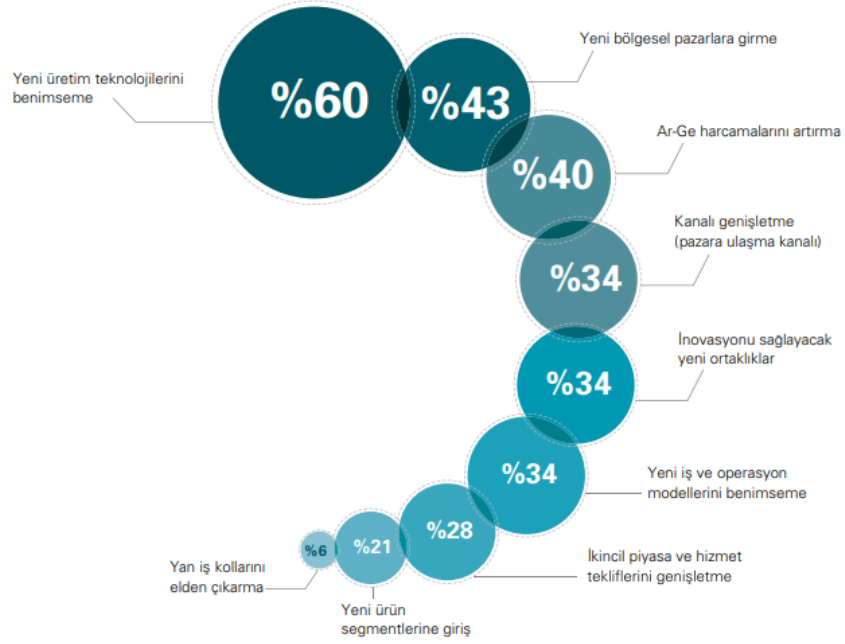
Yeni üretim teknolojilerini benimseme

%60

%43

Yeni bölgesel pazarlara girme

%40

Ar-Ge harcamalarını artırma

%34

Kanalı genişletme (pazara ulaşma kanalı)

%34

İnovasyonu sağlayacak yeni ortaklıklar

%34

Yeni iş ve operasyon modellerini benimseme

%28

İkincil piyasa ve hizmet tekliflerini genişletme

%21

Yeni ürün segmentlerine giriş

%6

Yan iş kollarını elden çıkarma